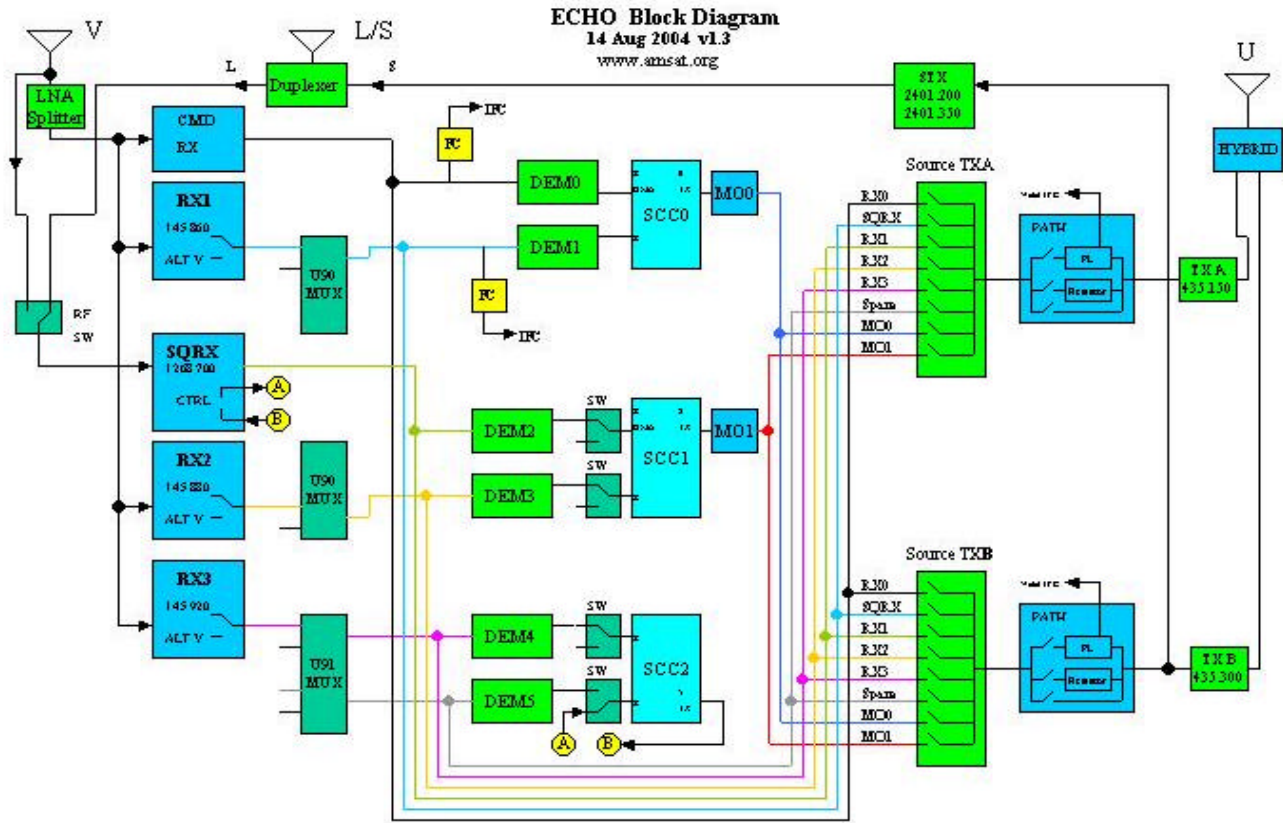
ECHO Block Diagram
14 Aug 2004 v1.3
www.amsat.org

V

L/S

U

L

Duplexer

S

STX
2401.200
2401.350

LNA
Splitter

CMD
RX

IFC

FC

DEM0

SCC0

MO0

Source TXA

HYBRID

RX1
145.860
ALT V

U90
MUX

DEM1

FC

IFC

RX0
SQRX
RX1
RX2
RX3
Spare
MO0
MO1

PATH

PL

TX A
435.150

RF
SW

SQRX
1268.700
CTRL

A

B

DEM2

SW

SCC1

MO1

RX2
145.880
ALT V

U90
MUX

DEM3

SW

Source TXB

RX3
145.920
ALT V

U91
MUX

DEM4

SW

SCC2

RX0
SQRX
RX1
RX2
RX3
Spare
MO0
MO1

PATH

PL

TX B
435.300

DEM5

SW

A

B